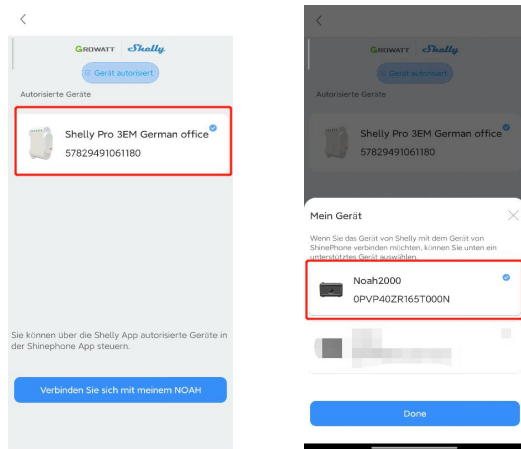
<

GROWATT | Shelly

Gerät autorisiert

Autorisierte Geräte

Shelly Pro 3EM German office
57829491061180

Sie können über die Shelly App autorisierte Geräte in der Shinephone App steuern.

Verbinden Sie sich mit meinem NOAH

<

GROWATT | Shelly

Gerät autorisiert

Autorisierte Geräte

Shelly Pro 3EM German office
57829491061180

Mein Gerät

Wenn Sie das Gerät von Shelly mit dem Gerät von ShinePhone verbinden möchten, können Sie unten ein unterstütztes Gerät auswählen.

Noah2000
0PVP40ZR165T000N

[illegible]

Done